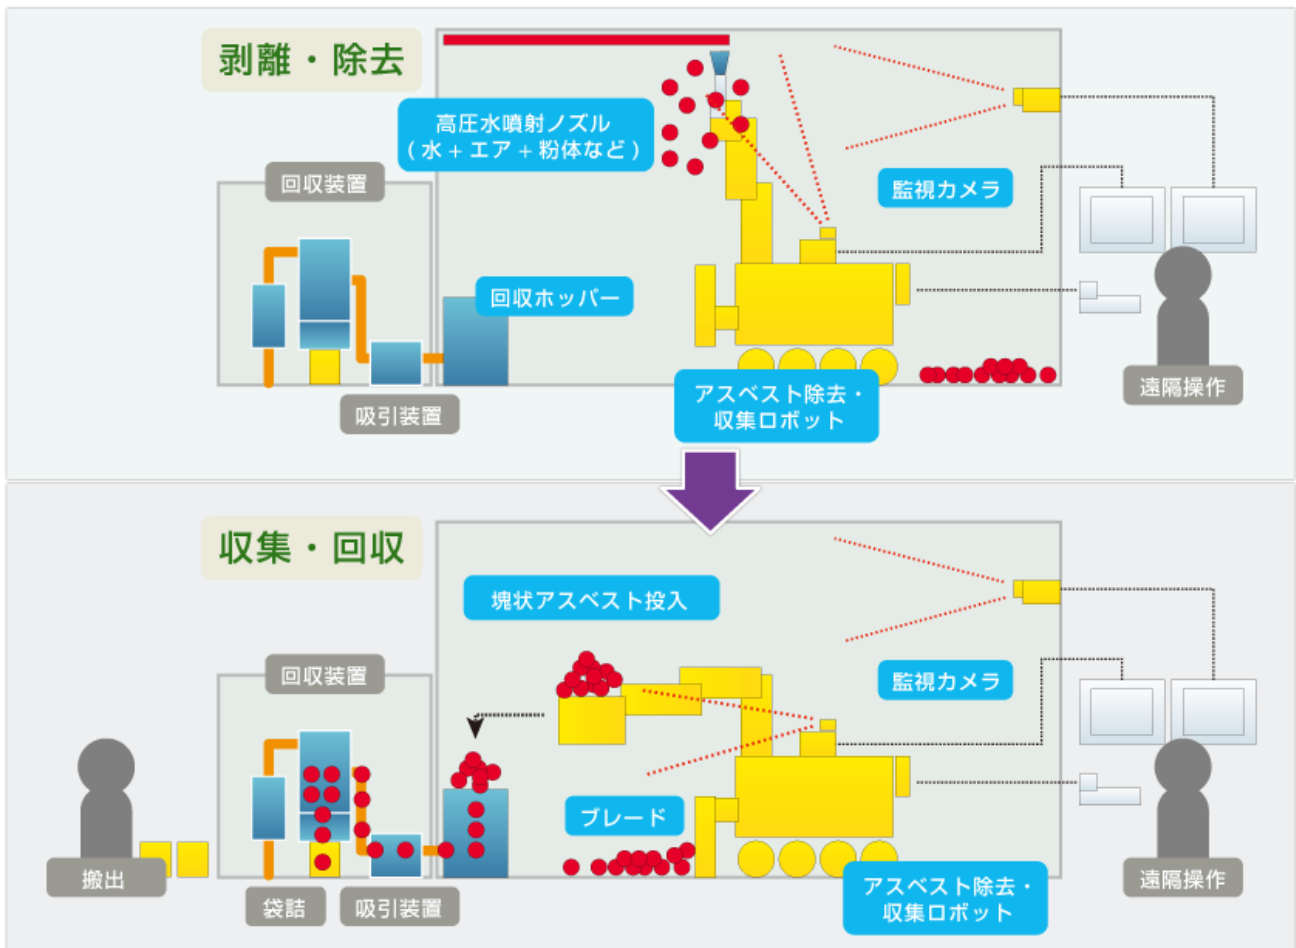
剥離・除去

高圧水噴射ノズル
（水＋エア＋粉体など）

監視カメラ

回収装置

回収ホッパー

吸引装置

アスベスト除去・
収集ロボット

遠隔操作

収集・回収

塊状アスベスト投入

回収装置

監視カメラ

ブレード

搬出

袋詰

吸引装置

アスベスト除去・
収集ロボット

遠隔操作